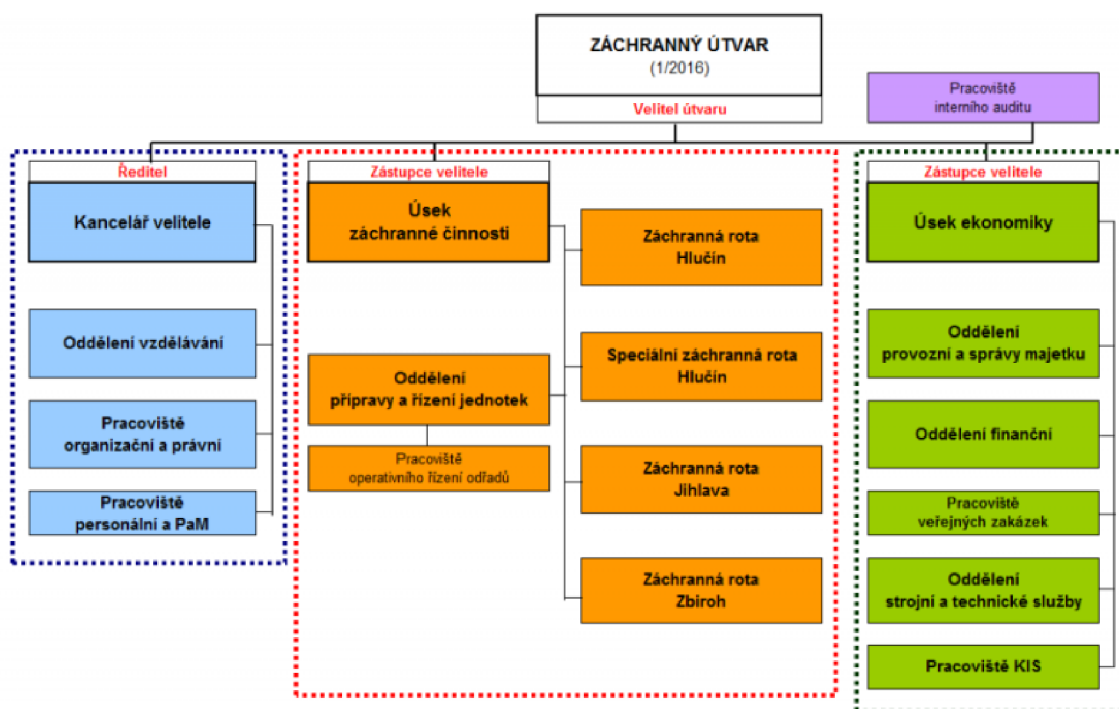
ZÁCHRANNÝ ÚTVAR
(1/2016)

Velitel útvaru

Pracoviště interního auditu

Ředitel

Kancelář velitele

Oddělení vzdělávání

Pracoviště organizační a právní

Pracoviště personální a PaM

Zástupce velitele

Úsek záchranné činnosti

Oddělení přípravy a řízení jednotek

Pracoviště operativního řízení odřadů

Záchranná rota Hlučín

Speciální záchranná rota Hlučín

Záchranná rota Jihlava

Záchranná rota Zbiroh

Zástupce velitele

Úsek ekonomiky

Oddělení provozní a správy majetku

Oddělení finanční

Pracoviště veřejných zakázek

Oddělení strojní a technické služby

Pracoviště KIS